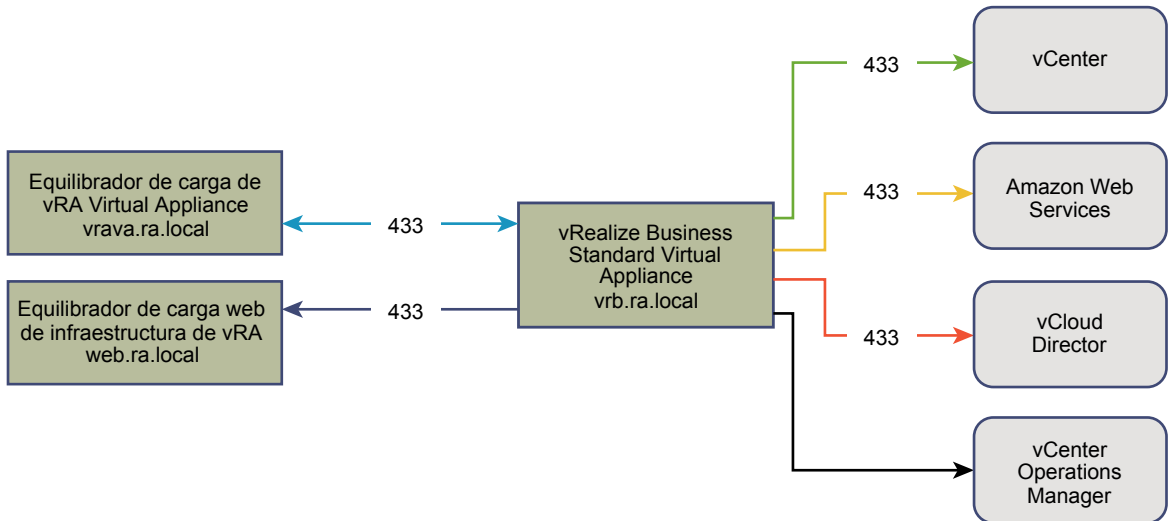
Equilibrador de carga de vRA Virtual Appliance vrava.ra.local

433

Equilibrador de carga web de infraestructura de vRA web.ra.local

433

vRealize Business Standard Virtual Appliance vrb.ra.local

433

vCenter

433

Amazon Web Services

433

vCloud Director

vCenter Operations Manager